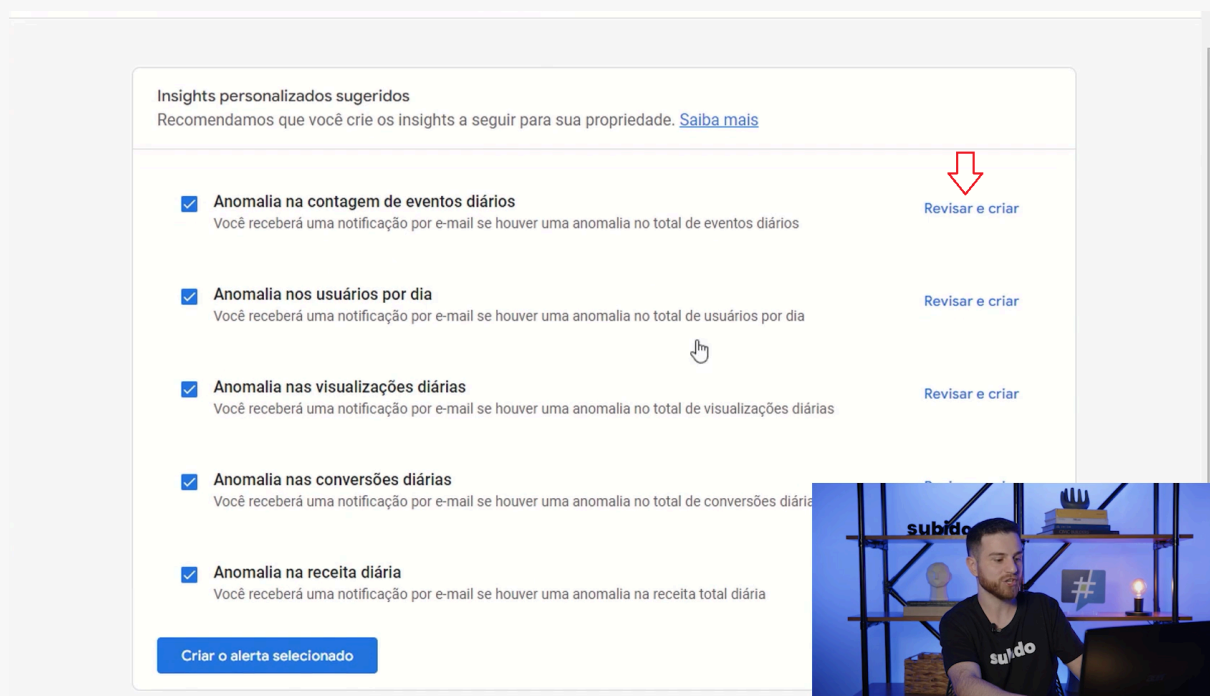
Insights personalizados sugeridos
Recomendamos que você crie os insights a seguir para sua propriedade. Saiba mais

Anomalia na contagem de eventos diários
Você receberá uma notificação por e-mail se houver uma anomalia no total de eventos diários
Revisar e criar

Anomalia nos usuários por dia
Você receberá uma notificação por e-mail se houver uma anomalia no total de usuários por dia
Revisar e criar

Anomalia nas visualizações diárias
Você receberá uma notificação por e-mail se houver uma anomalia no total de visualizações diárias
Revisar e criar

Anomalia nas conversões diárias
Você receberá uma notificação por e-mail se houver uma anomalia no total de conversões diária
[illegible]

Anomalia na receita diária
Você receberá uma notificação por e-mail se houver uma anomalia na receita total diária

Criar o alerta selecionado

subido
subido